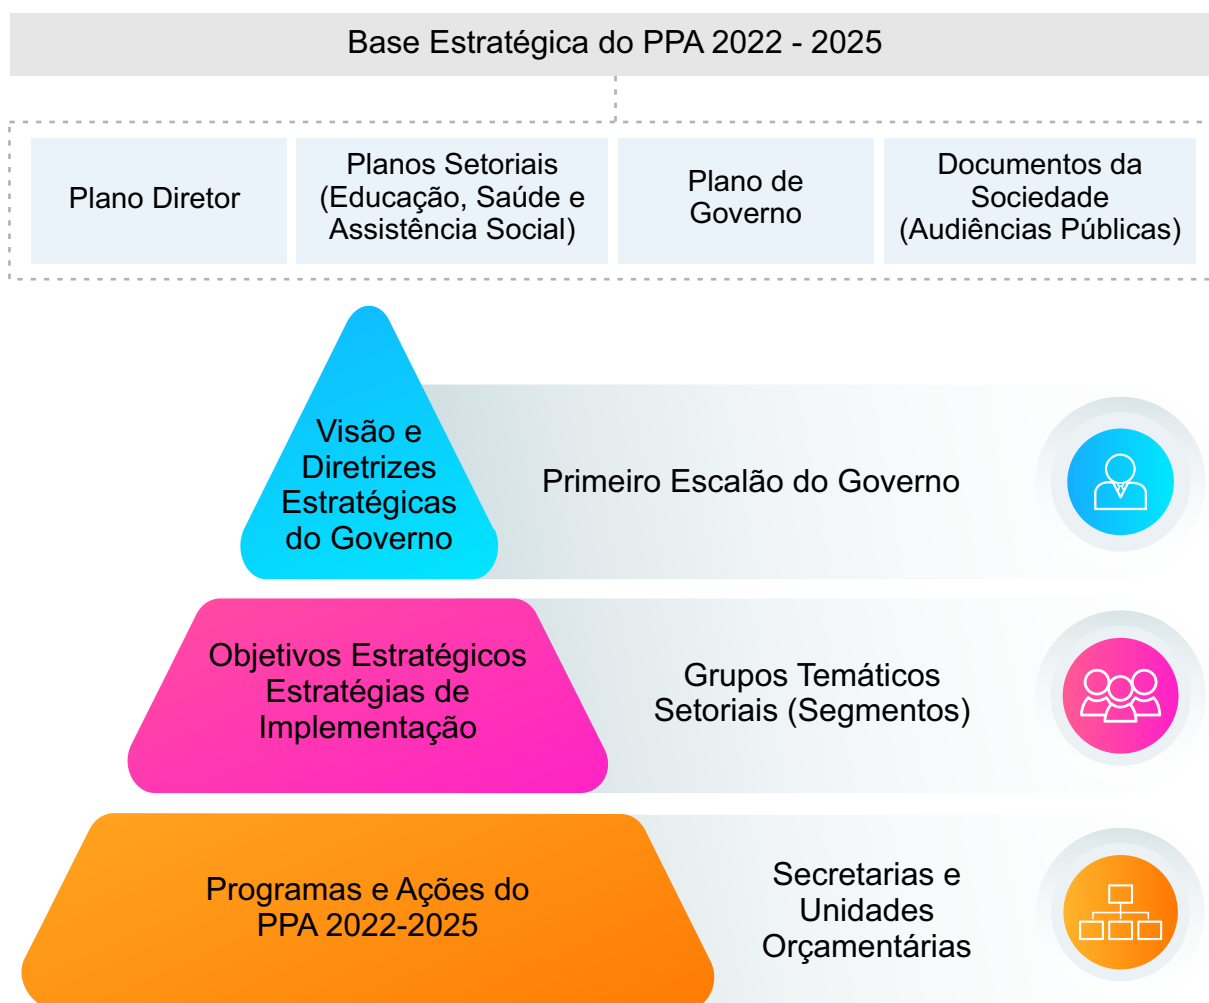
Base Estratégica do PPA 2022 - 2025

Plano Diretor

Planos Setoriais (Educação, Saúde e Assistência Social)

Plano de Governo

Documentos da Sociedade (Audiências Públicas)

Visão e Diretrizes Estratégicas do Governo

Primeiro Escalão do Governo

Objetivos Estratégicos Estratégias de Implementação

Grupos Temáticos Setoriais (Segmentos)

Programas e Ações do PPA 2022-2025

Secretarias e Unidades Orçamentárias